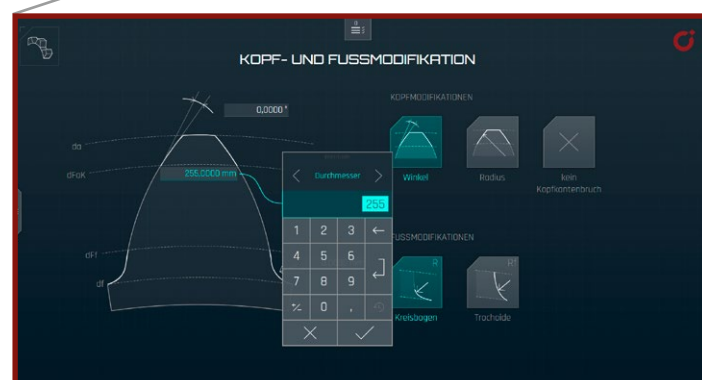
KOPF- UND FUSSMODIFIKATION

0,0000 °

da

dFoK

255,0000 mm

dFf

df

KOPFMODIFIKATIONEN

Winkel

Radius

kein Kopfkantenbruch

Durchmesser

255

1 2 3 ←

4 5 6

7 8 9

± 0 ,

FUSSMODIFIKATIONEN

R

Kreisbogen

R*

Trochoide